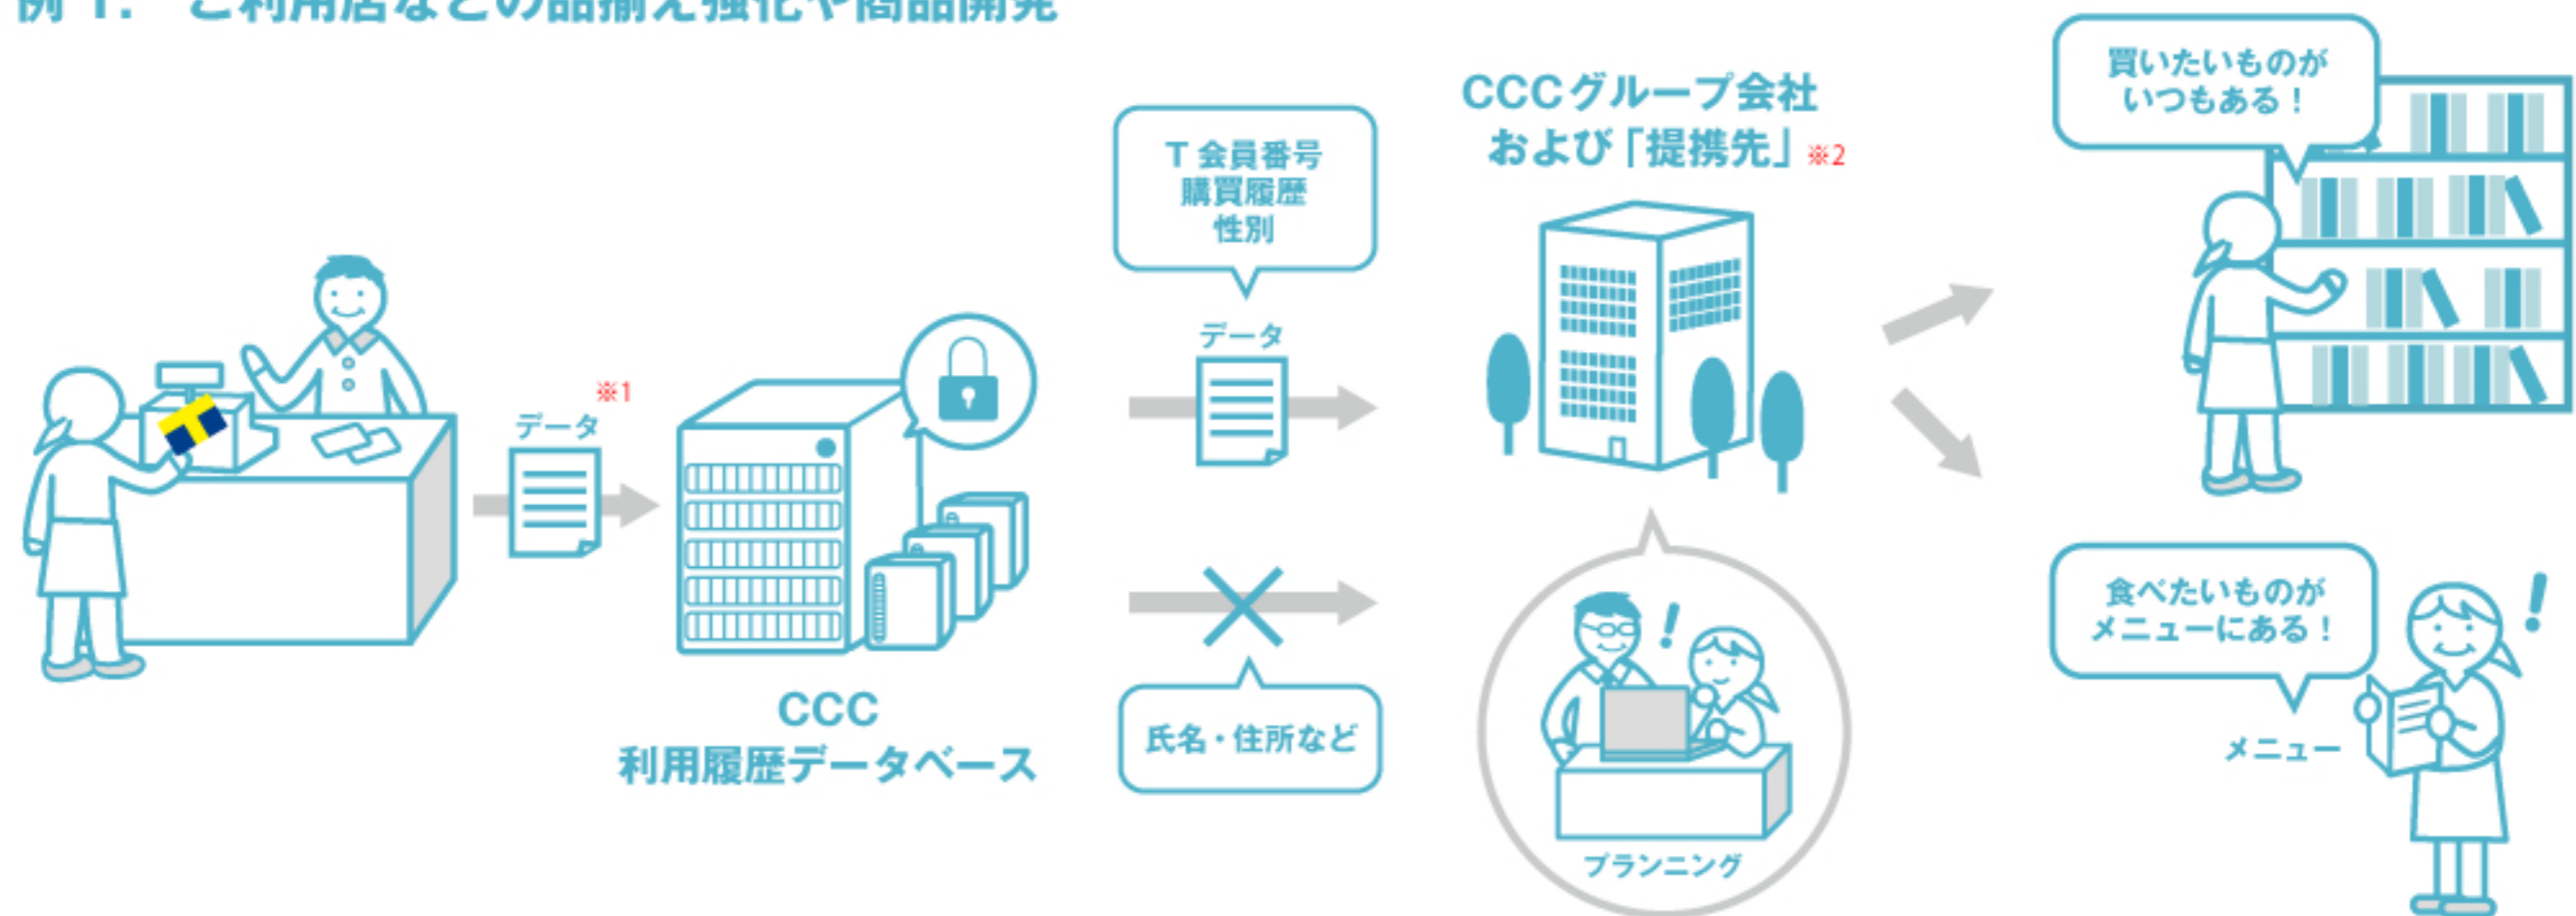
例 1.　ご利用店などの品揃え強化や商品開発

データ ※1

CCC
利用履歴データベース

T 会員番号
購買履歴
性別

データ

氏名・住所など

CCCグループ会社
および「提携先」※2

プランニング

買いたいものが
いつもある！

食べたいものが
メニューにある！

メニュー